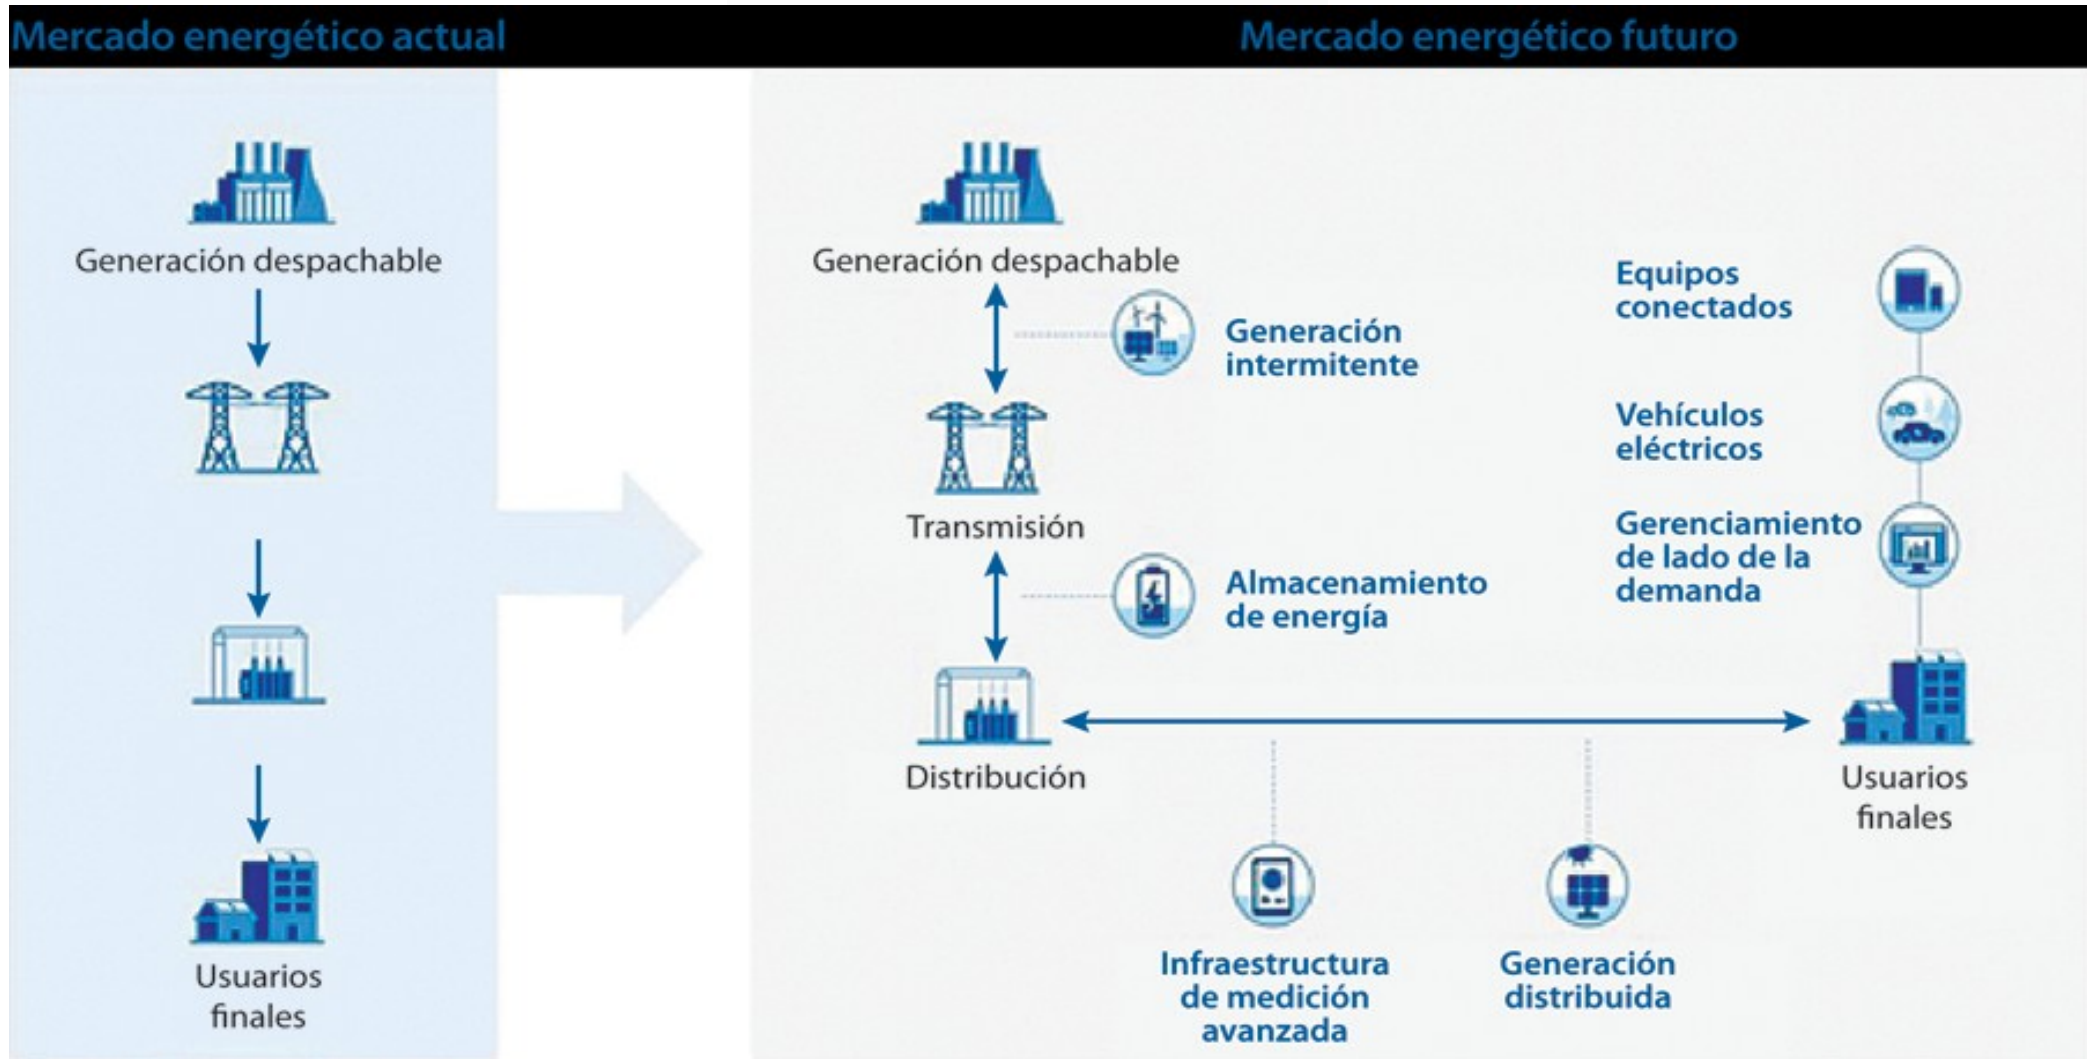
Mercado energético actual

Generación despachable

Usuarios finales

Mercado energético futuro

Generación despachable

Generación intermitente

Transmisión

Almacenamiento de energía

Distribución

Equipos conectados

Vehículos eléctricos

Gerenciamiento de lado de la demanda

Usuarios finales

Infraestructura de medición avanzada

Generación distribuida